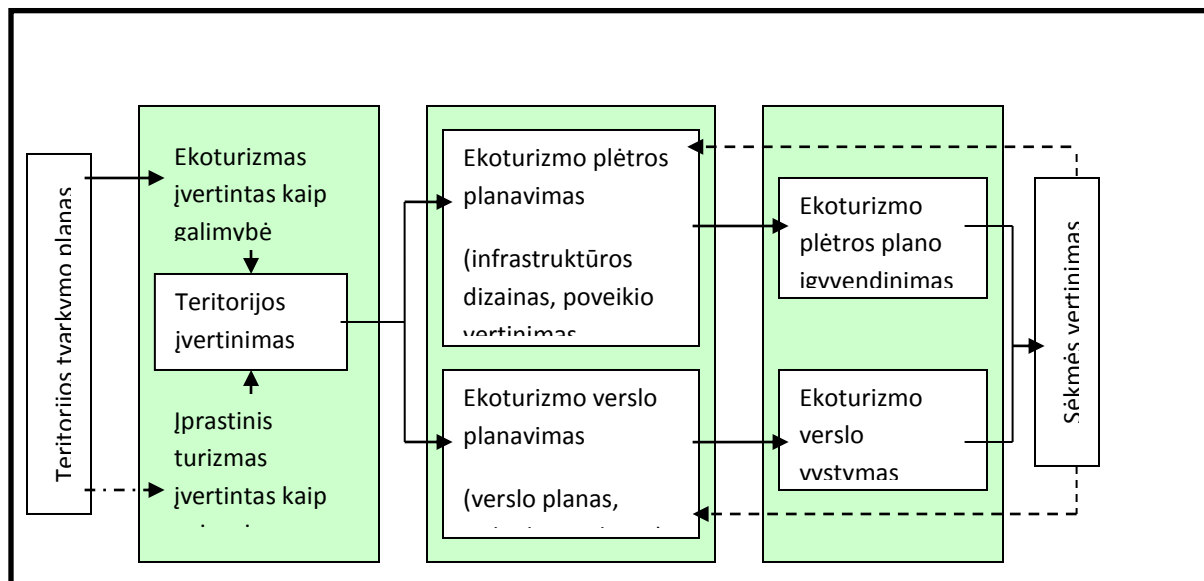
Teritorijos tvarkymo planas

Ekoturizmas įvertintas kaip galimybė

Teritorijos įvertinimas

Įprastinis turizmas įvertintas kaip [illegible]

Ekoturizmo plėtros planavimas

(infrastruktūros dizainas, poveikio vertinimas

Ekoturizmo verslo planavimas

(verslo planas, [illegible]

Ekoturizmo plėtros plano įgyvendinimas

Ekoturizmo verslo vystymas

Sėkmės vertinimas